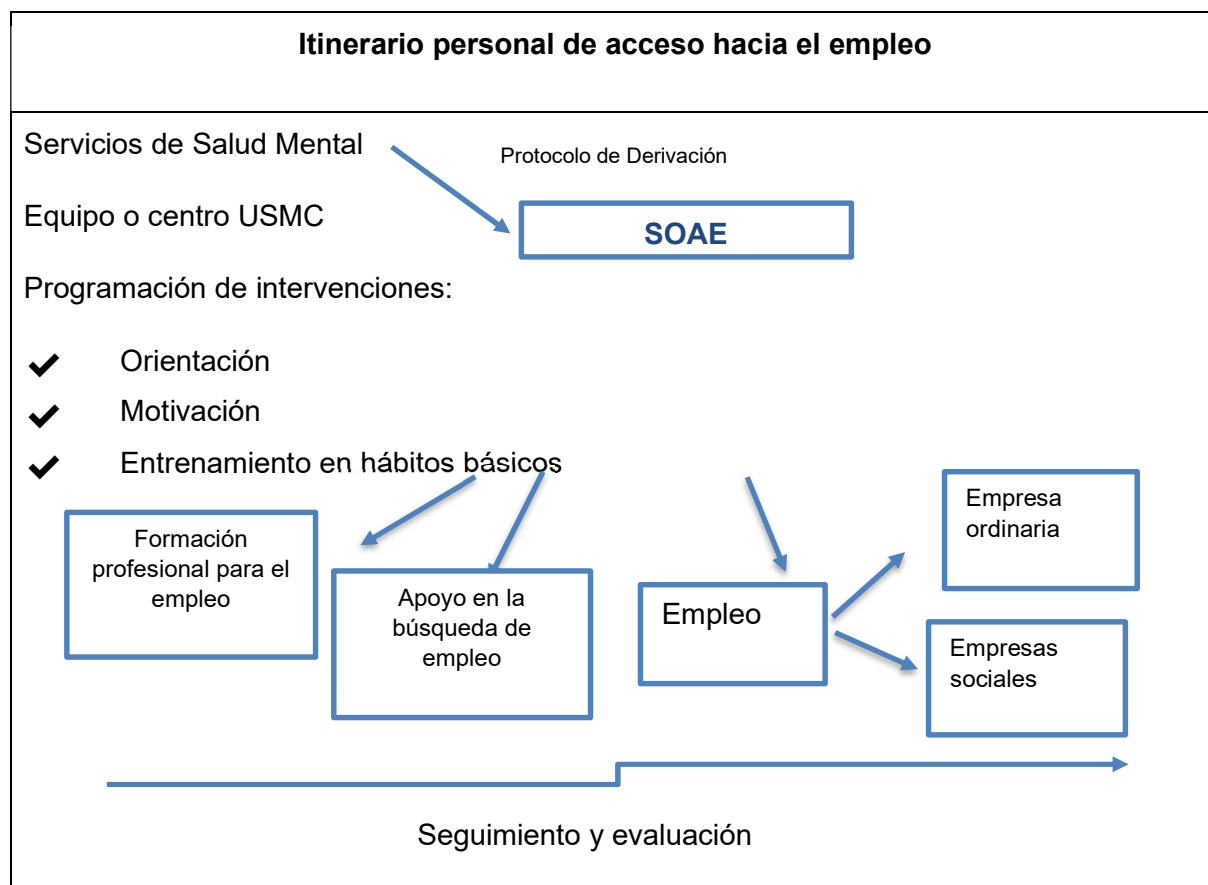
Itinerario personal de acceso hacia el empleo

Servicios de Salud Mental

Protocolo de Derivación

Equipo o centro USMC

SOAE

Programación de intervenciones:

✔ Orientación

✔ Motivación

✔ Entrenamiento en hábitos básicos

Formación profesional para el empleo

Apoyo en la búsqueda de empleo

Empleo

Empresa ordinaria

Empresas sociales

Seguimiento y evaluación